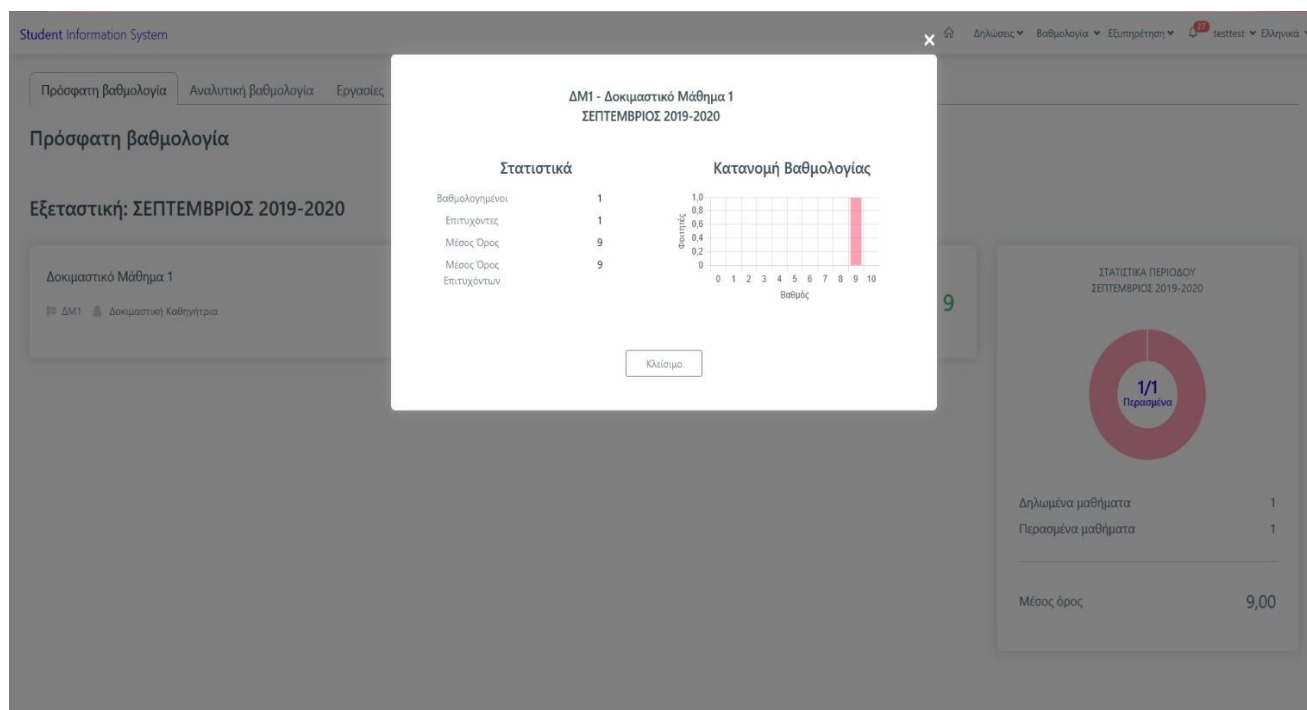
Student Information System

Δηλώσεις Βαθμολογία Εξυπηρέτηση 27 testtest Ελληνικά

Πρόσφατη βαθμολογία Αναλυτική βαθμολογία Εργασίες

Πρόσφατη βαθμολογία

Εξεταστική: ΣΕΠΤΕΜΒΡΙΟΣ 2019-2020

Δοκιμαστικό Μάθημα 1

ΔΜ1 Δοκιμαστική Καθηγήτρια

9

ΔΜ1 - Δοκιμαστικό Μάθημα 1
ΣΕΠΤΕΜΒΡΙΟΣ 2019-2020

Στατιστικά

| | |
|---|---|
| Βαθμολογημένοι | 1 |
| Επιτυχόντες | 1 |
| Μέσος Όρος | 9 |
| Μέσος Όρος Επιτυχόντων | 9 |

Κατανομή Βαθμολογίας

1,0
0,8
0,6
0,4
0,2
0
Φοιτητές
0 1 2 3 4 5 6 7 8 9 10
Βαθμός

Κλείσιμο

ΣΤΑΤΙΣΤΙΚΑ ΠΕΡΙΟΔΟΥ
ΣΕΠΤΕΜΒΡΙΟΣ 2019-2020

1/1
Περασμένα

Δηλωμένα μαθήματα 1
Περασμένα μαθήματα 1

Μέσος όρος 9,00